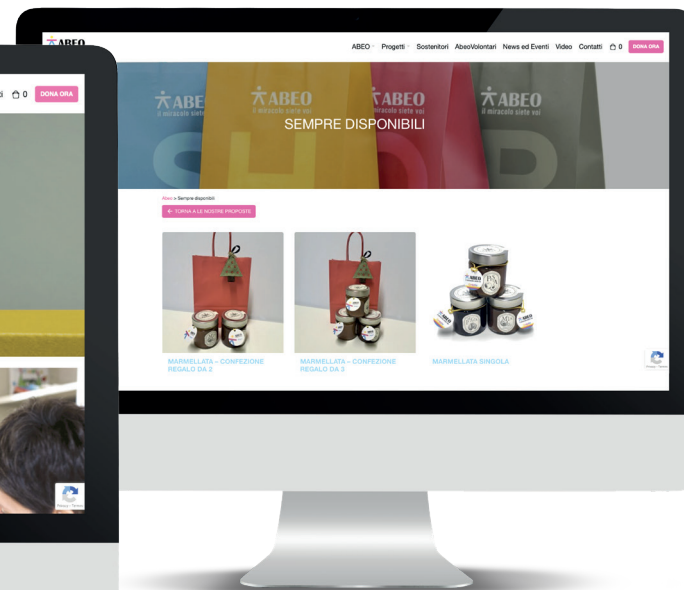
ABEO

ABEO Progetti Sostenitori AbeoVolontari News ed Eventi Video Contatti 0 DONA ORA

ABEO il miracolo siete voi

ABEO il miracolo siete voi

ABEO il miracolo siete voi

ABEO il miracolo siete voi

SEMPRE DISPONIBILI

Abeo > Sempre disponibili

← TORNA A LE NOSTRE PROPOSTE

MARMELLATA – CONFEZIONE REGALO DA 2

MARMELLATA – CONFEZIONE REGALO DA 3

MARMELLATA SINGOLA

0 DONA ORA